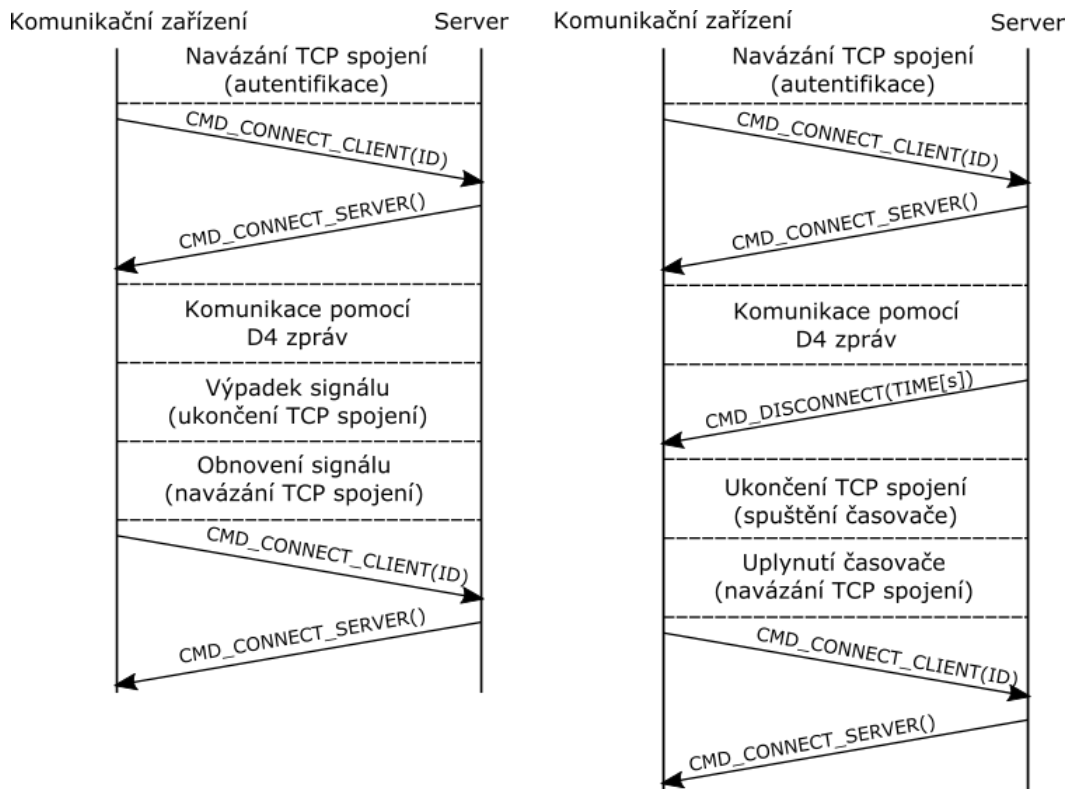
Komunikační zařízení

Server

Navázání TCP spojení
(autentifikace)

CMD_CONNECT_CLIENT(ID)

CMD_CONNECT_SERVER()

Komunikace pomocí
D4 zpráv

Výpadek signálu
(ukončení TCP spojení)

Obnovení signálu
(navázání TCP spojení)

CMD_CONNECT_CLIENT(ID)

CMD_CONNECT_SERVER()

Komunikační zařízení

Server

Navázání TCP spojení
(autentifikace)

CMD_CONNECT_CLIENT(ID)

CMD_CONNECT_SERVER()

Komunikace pomocí
D4 zpráv

CMD_DISCONNECT(TIME[s])

Ukončení TCP spojení
(spuštění časovače)

Uplynutí časovače
(navázání TCP spojení)

CMD_CONNECT_CLIENT(ID)

CMD_CONNECT_SERVER()